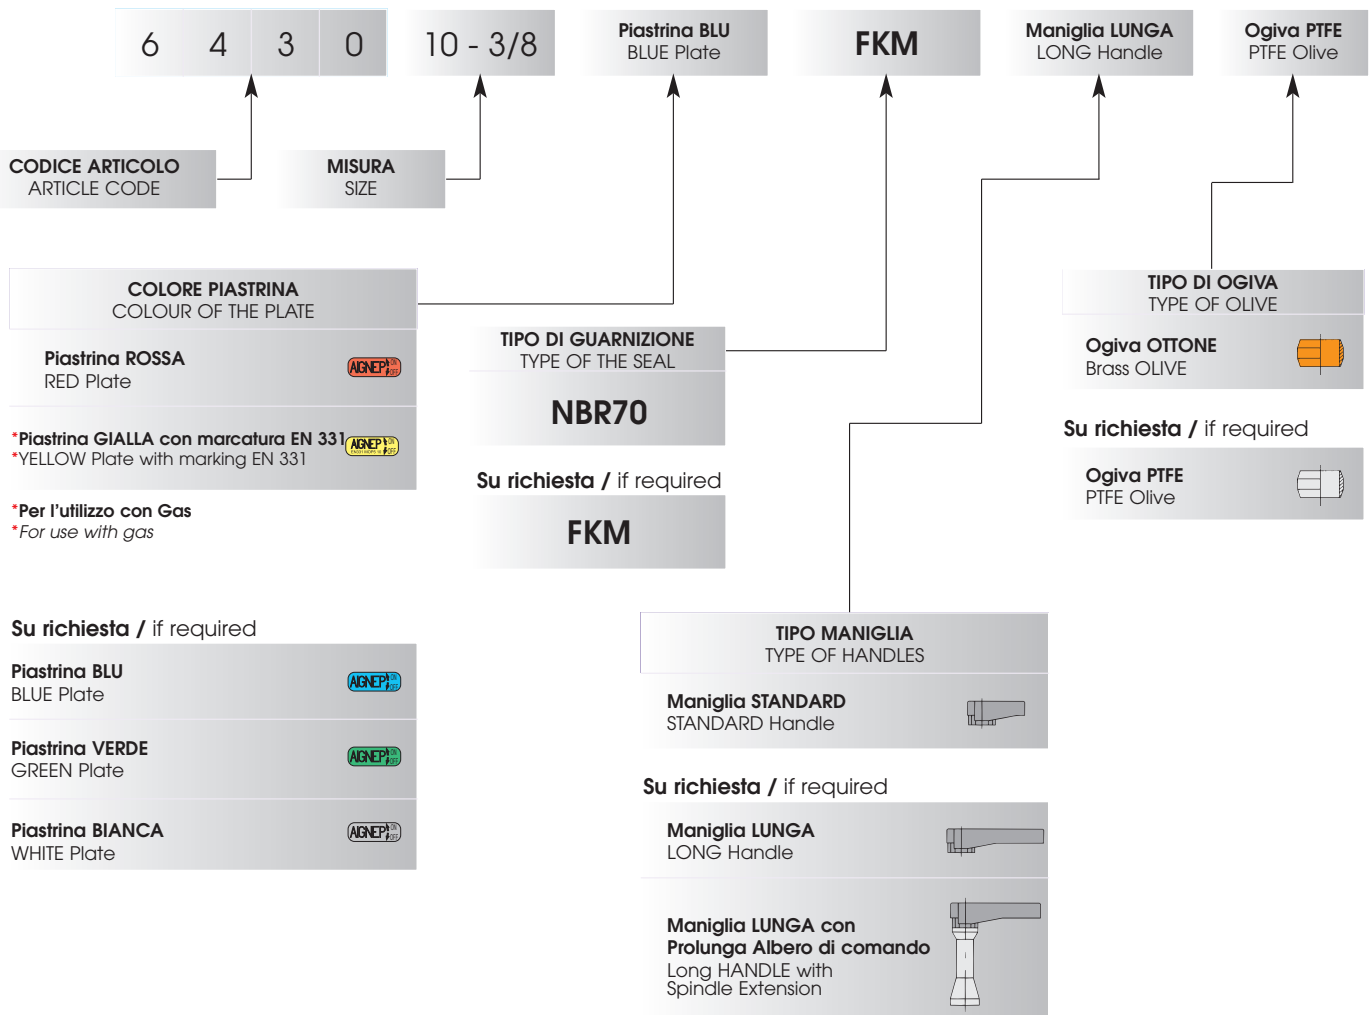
6 4 3 0

10 - 3/8

Piastrina BLU
BLUE Plate

FKM

Maniglia LUNGA
LONG Handle

Ogiva PTFE
PTFE Olive

CODICE ARTICOLO
ARTICLE CODE

MISURA
SIZE

COLORE PIASTRINA
COLOUR OF THE PLATE

Piastrina ROSSA
RED Plate

AIGNEP

*Piastrina GIALLA con marcatura EN 331
*YELLOW Plate with marking EN 331

AIGNEP

*Per l'utilizzo con Gas
*For use with gas

Su richiesta / if required

Piastrina BLU
BLUE Plate

AIGNEP

Piastrina VERDE
GREEN Plate

AIGNEP

Piastrina BIANCA
WHITE Plate

AIGNEP

TIPO DI GUARNIZIONE
TYPE OF THE SEAL

NBR70

Su richiesta / if required

FKM

TIPO MANIGLIA
TYPE OF HANDLES

Maniglia STANDARD
STANDARD Handle

Su richiesta / if required

Maniglia LUNGA
LONG Handle

Maniglia LUNGA con Prolunga Albero di comando
Long HANDLE with Spindle Extension

TIPO DI OGIVA
TYPE OF OLIVE

Ogiva OTTONE
Brass OLIVE

Su richiesta / if required

Ogiva PTFE
PTFE Olive